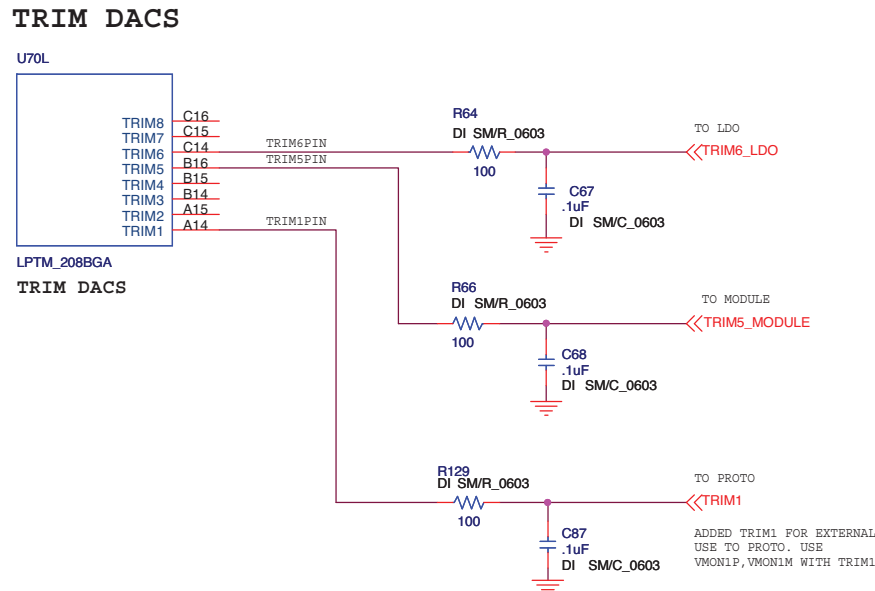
TRIM DACS

U70L

TRIM8 C16
TRIM7 C15
TRIM6 C14
TRIM5 B16
TRIM4 B15
TRIM3 B14
TRIM2 A15
TRIM1 A14

LPTM_208BGA

TRIM DACS

TRIM6PIN
TRIM5PIN
TRIM1PIN

R64
DI SM/R_0603
100

TO LDO
TRIM6_LDO

C67
.1uF
DI SM/C_0603

R66
DI SM/R_0603
100

TO MODULE
TRIM5_MODULE

C68
.1uF
DI SM/C_0603

R129
DI SM/R_0603
100

TO PROTO
TRIM1

C87
.1uF
DI SM/C_0603

ADDED TRIM1 FOR EXTERNAL USE TO PROTO. USE VMON1P,VMON1M WITH TRIM1